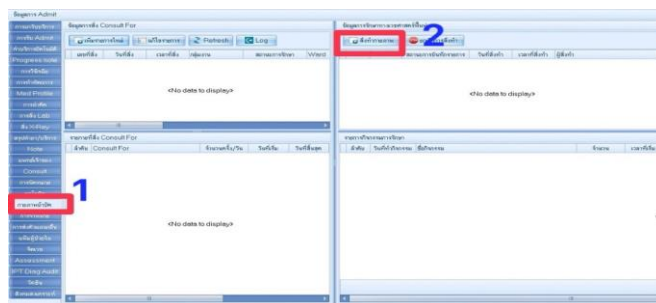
ข้อมูลการ Admit

ข้อมูลการสั่ง Consult For
บันทึกรายการใหม่ | แก้ไขรายการ | Refresh | Log
เลขที่สั่ง | วันที่สั่ง | เวลาที่สั่ง | กลุ่มงาน | สถานะการรักษา | Ward
<No data to display>

รายการที่สั่ง Consult For
ลำดับ | Consult For | จำนวนครั้ง/วัน | วันเริ่ม | วันที่สิ้นสุด
<No data to display>

ข้อมูลการรักษาทางกายภาพบำบัด
สั่งทำรายการ | ยกเลิกการสั่ง
2
สถานะการบันทึกรายการ | วันที่สั่งทำ | เวลาที่สั่งทำ | ผู้สั่งทำ
<No data to display>

รายการรักษาทางกายภาพ
ลำดับ | วันที่ทำรักษาทาง | ชื่อกิจกรรม | จำนวน | เวลาที่เริ่ม
<No data to display>

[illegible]
Admit
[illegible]
Progress Note
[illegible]
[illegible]
Med Profile
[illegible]
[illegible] Lab
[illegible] X-Ray
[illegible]
Note
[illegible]
Consult
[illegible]
กายภาพบำบัด
1
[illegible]
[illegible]
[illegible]
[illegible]
Assessment
IPT Drug Audit
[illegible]
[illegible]